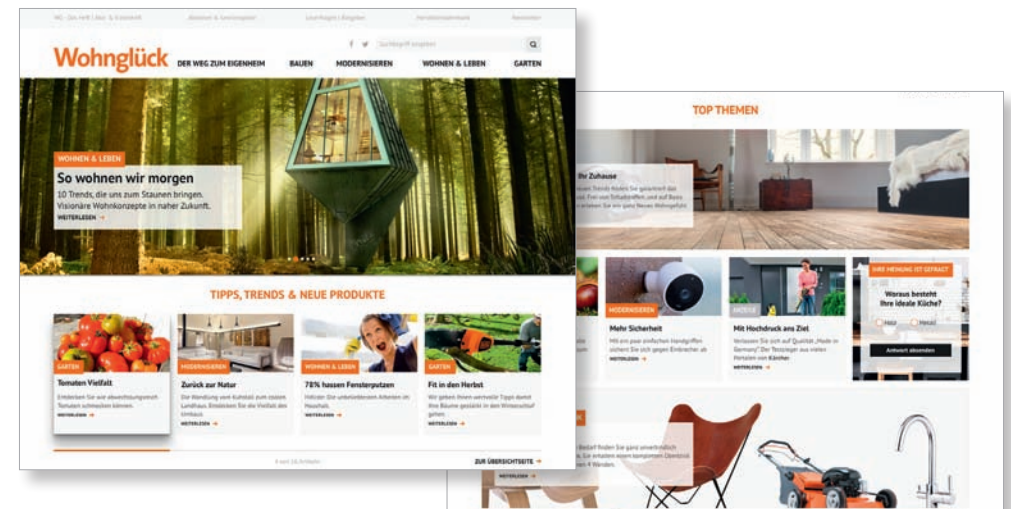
Wohnglück

Suchbegriff eingeben

DER WEG ZUM EIGENHEIM BAUEN MODERNISIEREN WOHNEN & LEBEN GARTEN

WOHNEN & LEBEN

So wohnen wir morgen

10 Trends, die uns zum Staunen bringen. Visionäre Wohnkonzepte in naher Zukunft.

WEITERLESEN

TIPPS, TRENDS & NEUE PRODUKTE

GARTEN

Tomaten Vielfalt

WEITERLESEN

MODERNISIEREN

Zurück zur Natur

WEITERLESEN

WOHNEN & LEBEN

78% hassen Fensterputzen

WEITERLESEN

GARTEN

Fit in den Herbst

WEITERLESEN

ZUR ÜBERSICHTSSEITE

TOP THEMEN

Ihr Zuhause

MODERNISIEREN

Mehr Sicherheit

WEITERLESEN

Mit Hochdruck ans Ziel

WEITERLESEN

IHRE MEINUNG IST GEFRAGT

Woraus besteht Ihre ideale Küche?

Antwort abgeben

WEITERLESEN